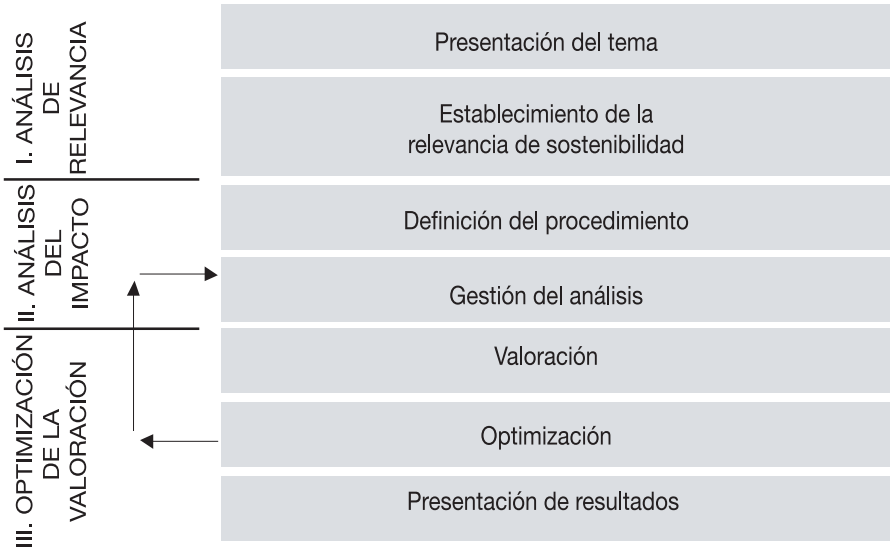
I. ANÁLISIS DE RELEVANCIA

Presentación del tema

Establecimiento de la relevancia de sostenibilidad

II. ANÁLISIS DEL IMPACTO

Definición del procedimiento

Gestión del análisis

III. OPTIMIZACIÓN DE LA VALORACIÓN

Valoración

Optimización

Presentación de resultados